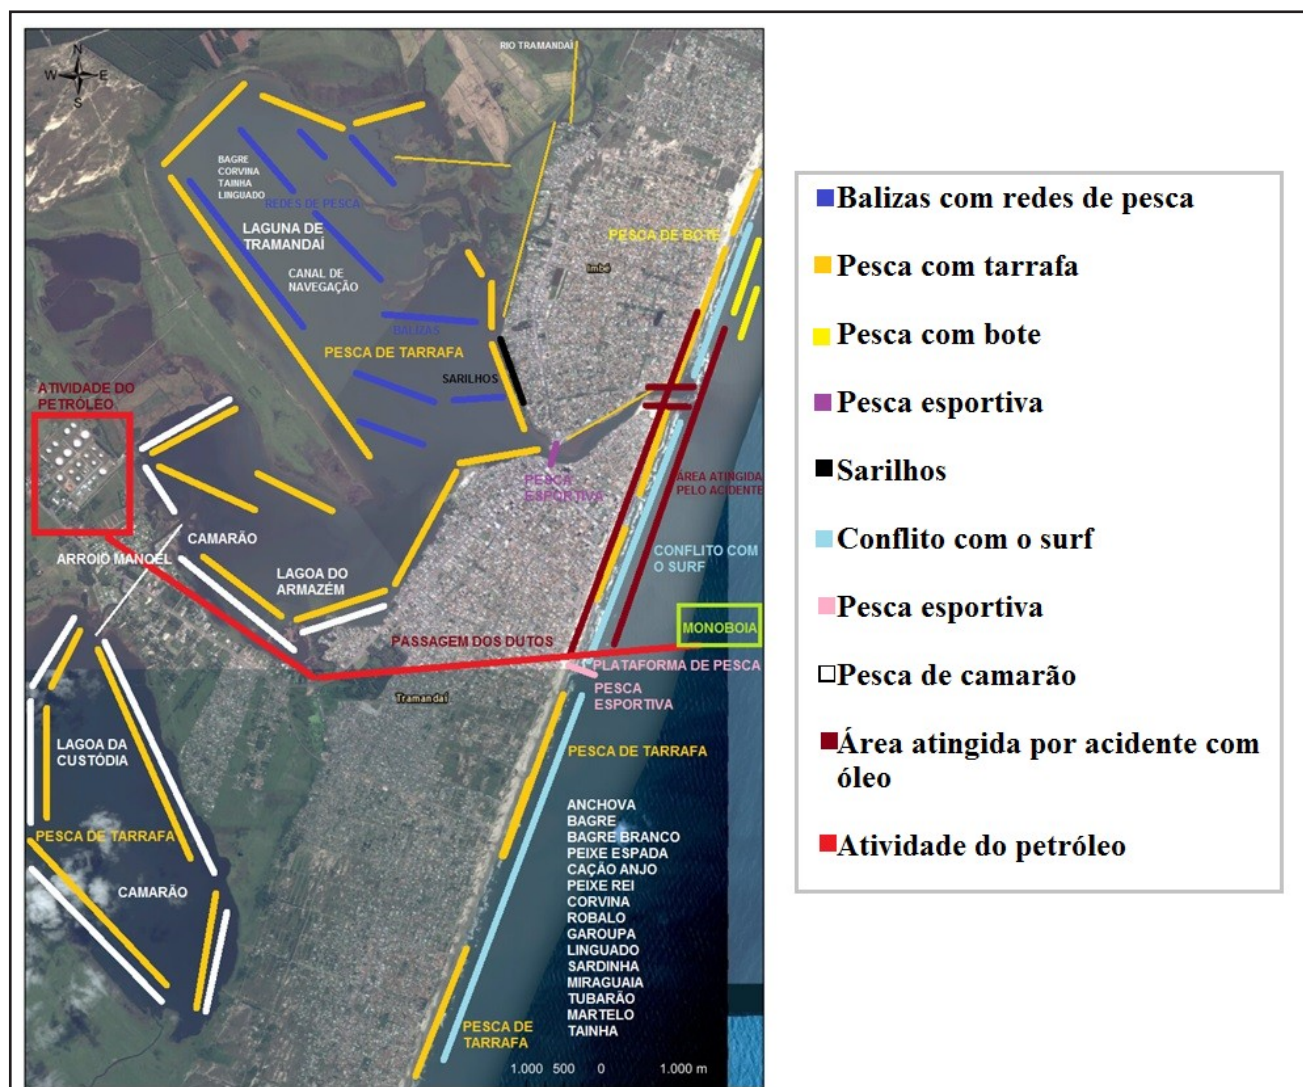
N
W E
S

RIO TRAMANDAÍ

BAGRE
CORVINA
TAINHA
LINGUADO
REDES DE PESCA

LAGUNA DE TRAMANDAÍ

CANAL DE NAVEGAÇÃO

BALIZAS

PESCA DE TARRAFA

SARILHOS

PESCA DE BOTE

Imbé

ATIVIDADE DO PETRÓLEO

PESCA ESPORTIVA

ÁREA ATINGIDA PELO ACIDENTE

CAMARÃO

ARROIO MANOEL

LAGOA DO ARMAZÉM

CONFLITO COM O SURF

MONOBOIA

PASSAGEM DOS DUTOS

PLATAFORMA DE PESCA

Tramandaí

PESCA ESPORTIVA

PESCA DE TARRAFA

LAGOA DA CUSTÓDIA

PESCA DE TARRAFA

CAMARÃO

ANCHOVA
BAGRE
BAGRE BRANCO
PEIXE ESPADA
CAÇÃO ANJO
PEIXE REI
CORVINA
ROBALO
GAROUPA
LINGUADO
SARDINHA
MIRAGUAIA
TUBARÃO
MARTELO
TAINHA

PESCA DE TARRAFA

1.000 500 0 1.000 m

Balizas com redes de pesca

Pesca com tarrafa

Pesca com bote

Pesca esportiva

Sarilhos

Conflito com o surf

Pesca esportiva

Pesca de camarão

Área atingida por acidente com óleo

Atividade do petróleo